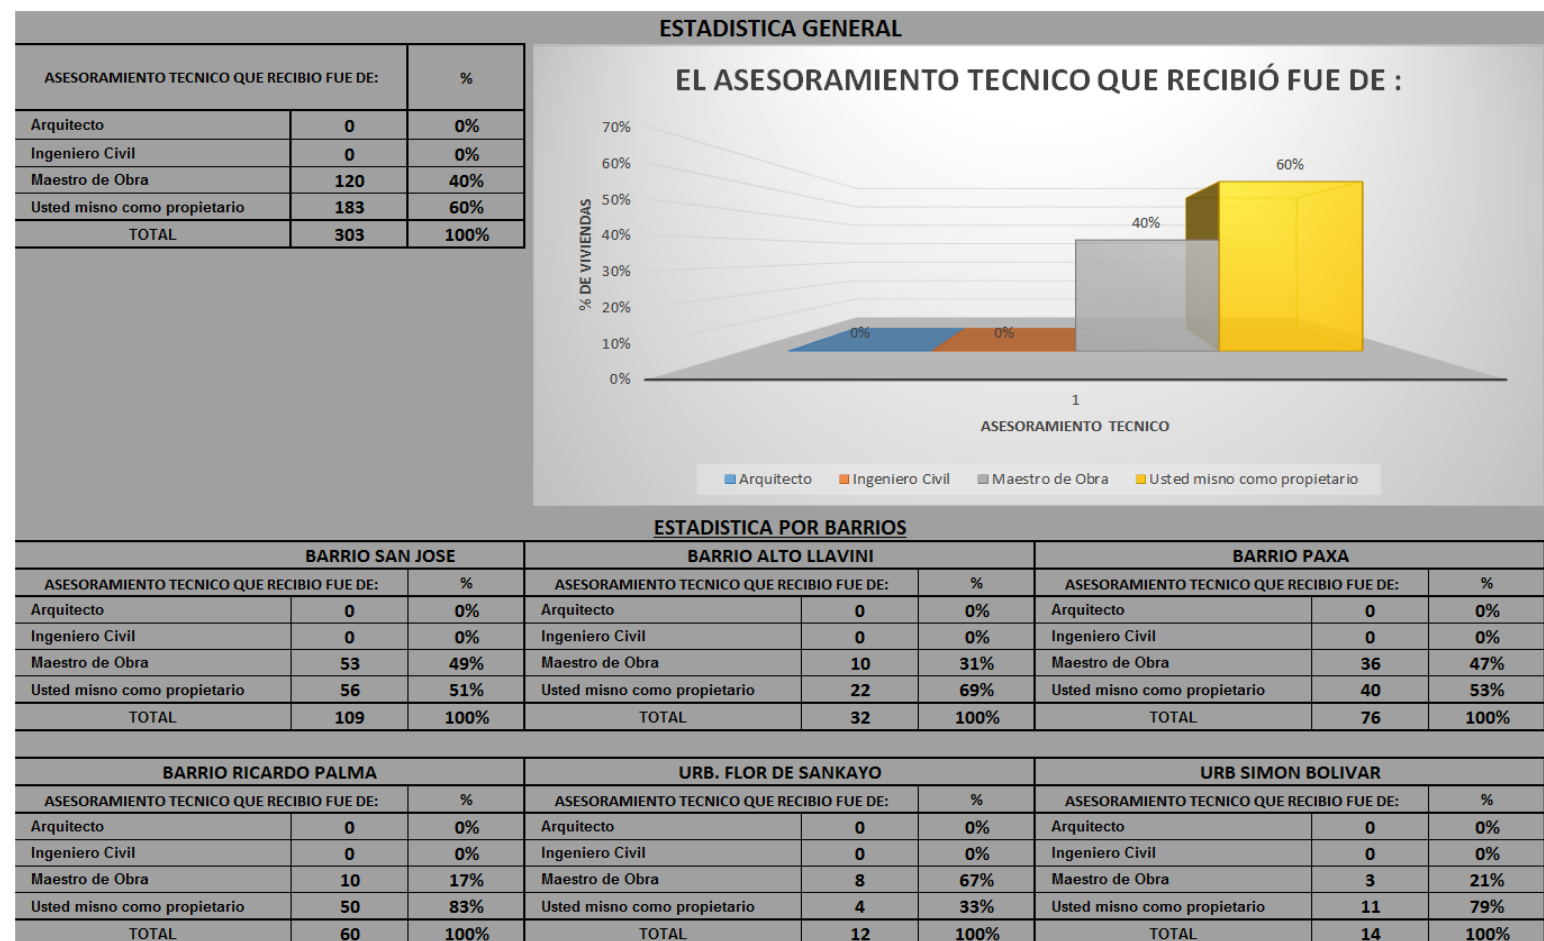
ESTADISTICA GENERAL

| ASESORAMIENTO TECNICO QUE RECIBIO FUE DE: | | % |
|---|---|---|
| Arquitecto | 0 | 0% |
| Ingeniero Civil | 0 | 0% |
| Maestro de Obra | 120 | 40% |
| Usted misno como propietario | 183 | 60% |
| TOTAL | 303 | 100% |

EL ASESORAMIENTO TECNICO QUE RECIBIÓ FUE DE :

70%
60%
50%
40%
30%
20%
10%
0%
% DE VIVIENDAS
0%
0%
40%
60%
1
ASESORAMIENTO TECNICO
Arquitecto Ingeniero Civil Maestro de Obra Usted misno como propietario

ESTADISTICA POR BARRIOS

BARRIO SAN JOSE

| ASESORAMIENTO TECNICO QUE RECIBIO FUE DE: | | % |
|---|---|---|
| Arquitecto | 0 | 0% |
| Ingeniero Civil | 0 | 0% |
| Maestro de Obra | 53 | 49% |
| Usted misno como propietario | 56 | 51% |
| TOTAL | 109 | 100% |

BARRIO ALTO LLAVINI

| ASESORAMIENTO TECNICO QUE RECIBIO FUE DE: | | % |
|---|---|---|
| Arquitecto | 0 | 0% |
| Ingeniero Civil | 0 | 0% |
| Maestro de Obra | 10 | 31% |
| Usted misno como propietario | 22 | 69% |
| TOTAL | 32 | 100% |

BARRIO PAXA

| ASESORAMIENTO TECNICO QUE RECIBIO FUE DE: | | % |
|---|---|---|
| Arquitecto | 0 | 0% |
| Ingeniero Civil | 0 | 0% |
| Maestro de Obra | 36 | 47% |
| Usted misno como propietario | 40 | 53% |
| TOTAL | 76 | 100% |

BARRIO RICARDO PALMA

| ASESORAMIENTO TECNICO QUE RECIBIO FUE DE: | | % |
|---|---|---|
| Arquitecto | 0 | 0% |
| Ingeniero Civil | 0 | 0% |
| Maestro de Obra | 10 | 17% |
| Usted misno como propietario | 50 | 83% |
| TOTAL | 60 | 100% |

URB. FLOR DE SANKAYO

| ASESORAMIENTO TECNICO QUE RECIBIO FUE DE: | | % |
|---|---|---|
| Arquitecto | 0 | 0% |
| Ingeniero Civil | 0 | 0% |
| Maestro de Obra | 8 | 67% |
| Usted misno como propietario | 4 | 33% |
| TOTAL | 12 | 100% |

URB SIMON BOLIVAR

| ASESORAMIENTO TECNICO QUE RECIBIO FUE DE: | | % |
|---|---|---|
| Arquitecto | 0 | 0% |
| Ingeniero Civil | 0 | 0% |
| Maestro de Obra | 3 | 21% |
| Usted misno como propietario | 11 | 79% |
| TOTAL | 14 | 100% |